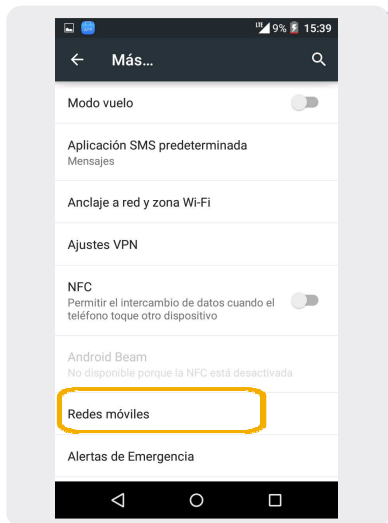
LTE 9% 15:39

Más...

Modo vuelo

Aplicación SMS predeterminada
Mensajes

Anclaje a red y zona Wi-Fi

Ajustes VPN

NFC
Permitir el intercambio de datos cuando el teléfono toque otro dispositivo

Android Beam
No disponible porque la NFC está desactivada

Redes móviles

Alertas de Emergencia